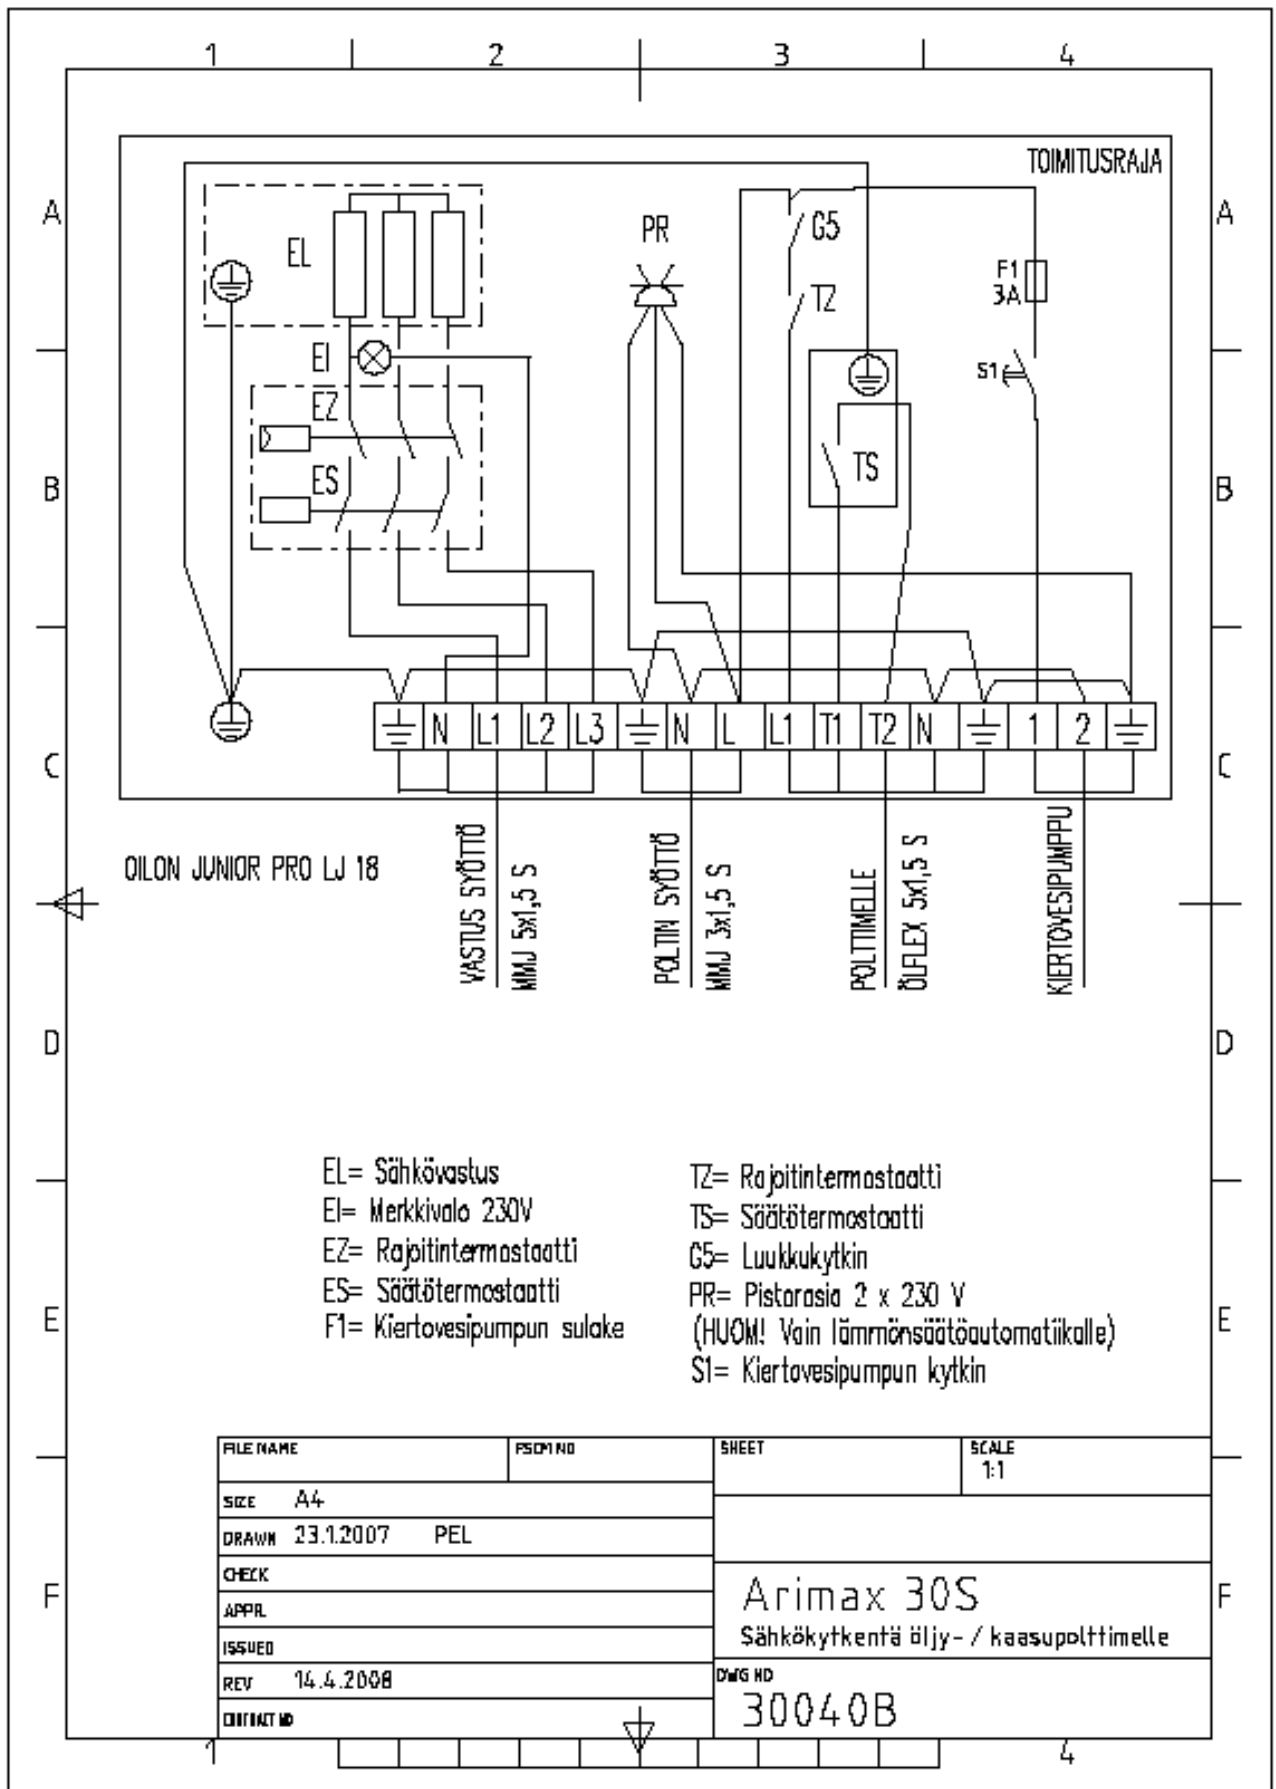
1 2 3 4

A B C D E F

TOIMITUSRAJA

EL

PR

G5

TZ

F1
3A

S1

EI

EZ

ES

TS

N L1 L2 L3 N L L1 T1 T2 N 1 2

OILON JUNIOR PRO LJ 18

VASTUS SYÖTTÖ
MMJ 5x1,5 S
POLTIN SYÖTTÖ
MMJ 3x1,5 S
POLTTIMELLE
ÖLFLEX 5x1,5 S
KIERTOVESIPUMPPU

EL= Sähkövastus
EI= Merkkivalo 230V
EZ= Rajoitintermostaatti
ES= Säätötermostaatti
F1= Kiertovesipumpun sulake

TZ= Rajoitintermostaatti
TS= Säätötermostaatti
G5= Luukkukytkin
PR= Pistorasia 2 x 230 V
(HUOM! Vain lämmönsäätöautomatiikalle)
S1= Kiertovesipumpun kytkin

FILE NAME
PSCM NO
SHEET
SCALE
1:1
SIZE A4
DRAWN 23.1.2007 PEL
CHECK
APPR.
ISSUED
REV 14.4.2008
CONTRACT NO
Arimax 30S
Sähkökytkentä öljy- / kaasupolttimelle
DWG NO
30040B

1 4